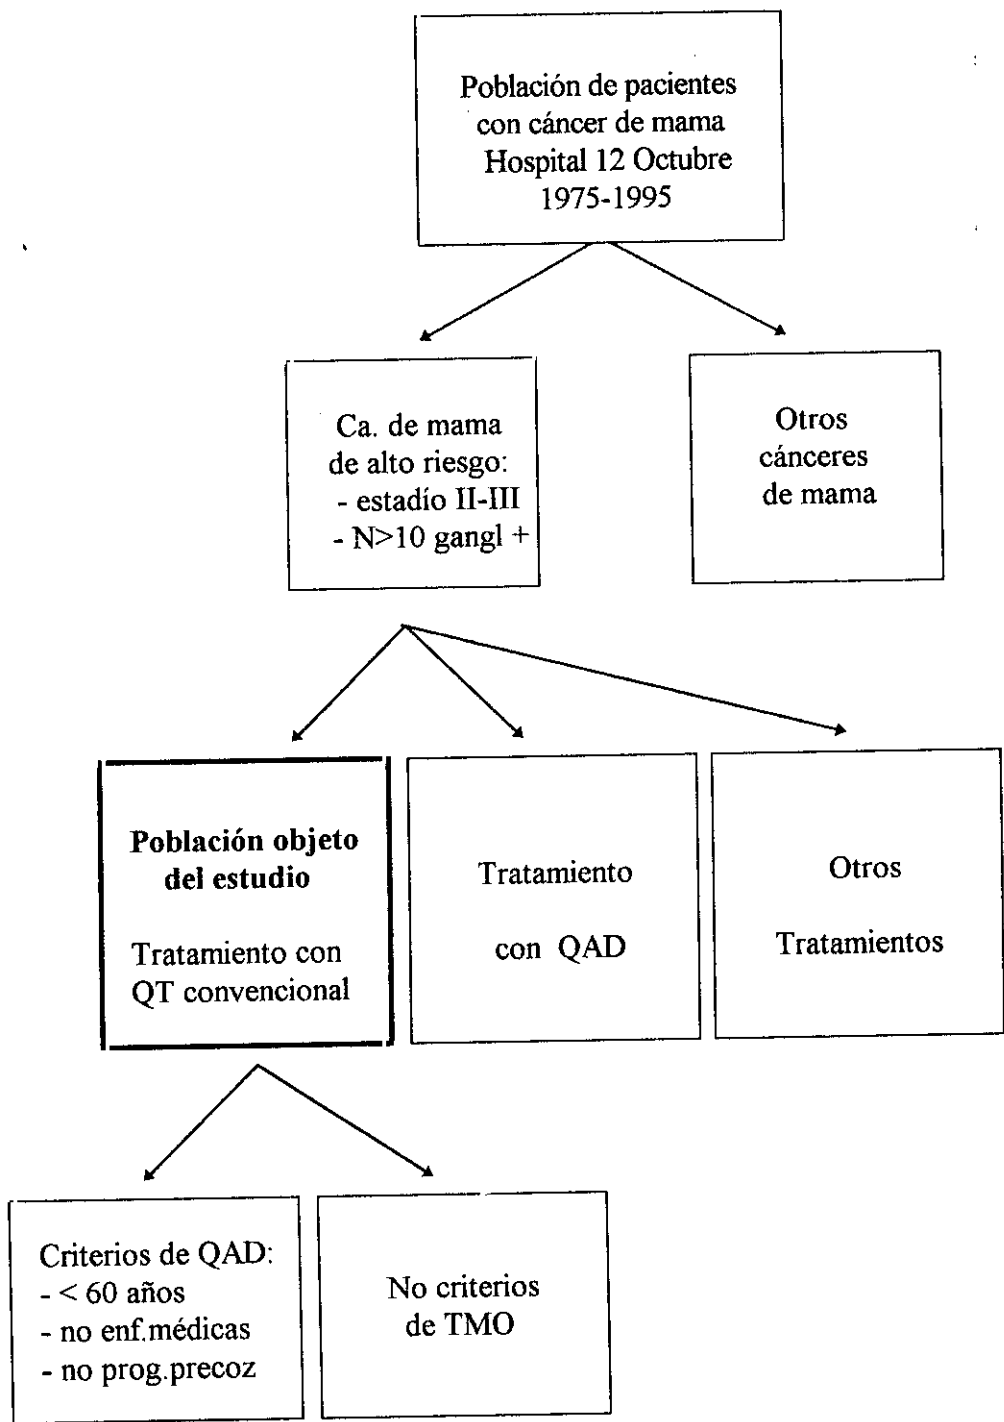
Población de pacientes con cáncer de mama Hospital 12 Octubre 1975-1995

Ca. de mama de alto riesgo:
- estadío II-III
- N>10 gangl +

Otros cánceres de mama

**Población objeto del estudio**

Tratamiento con QT convencional

Tratamiento con QAD

Otros Tratamientos

Criterios de QAD:
- < 60 años
- no enf.médicas
- no prog.precoz

No criterios de TMO